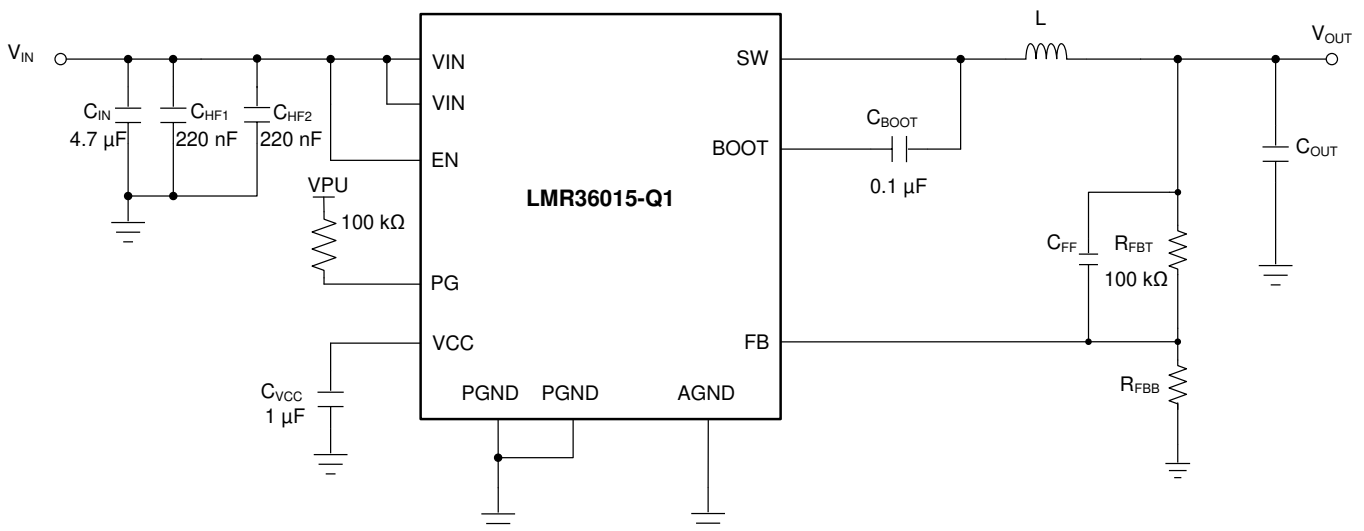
$V_{IN}$

$C_{IN}$
4.7 µF

$C_{HF1}$
220 nF

$C_{HF2}$
220 nF

VIN
VIN
EN

VPU
100 kΩ

PG
VCC

$C_{VCC}$
1 µF

LMR36015-Q1

PGND PGND AGND

SW
BOOT
FB

$C_{BOOT}$
0.1 µF

L

$V_{OUT}$

$C_{OUT}$

$C_{FF}$

$R_{FBT}$
100 kΩ

$R_{FBB}$